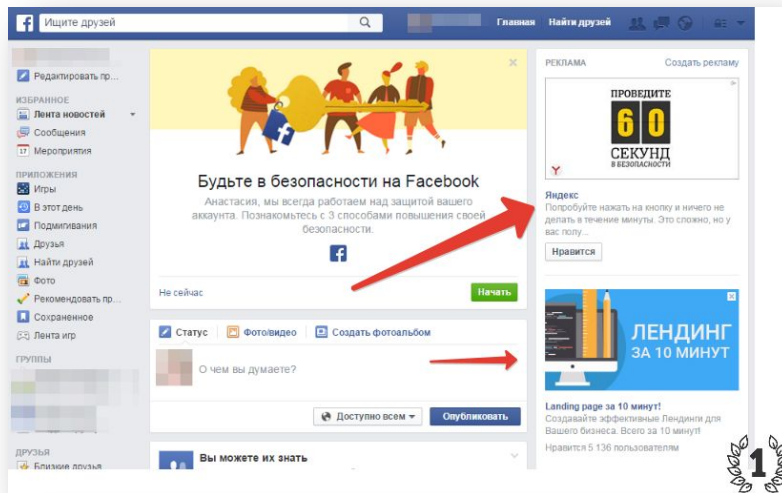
Ищите друзей

Главная Найти друзей

Редактировать пр...

ИЗБРАННОЕ
Лента новостей
Сообщения
17 Мероприятия

ПРИЛОЖЕНИЯ
Игры
В этот день
Подмигивания
Друзья
Найти друзей
Фото
Рекомендовать пр...
Сохраненное
Лента игр

ГРУППЫ

ДРУЗЬЯ
Близкие друзья

Будьте в безопасности на Facebook

Анастасия, мы всегда работаем над защитой вашего аккаунта. Познакомьтесь с 3 способами повышения своей безопасности.

Не сейчас

Начать

Статус Фото/видео Создать фотоальбом

О чем вы думаете?

Доступно всем

Опубликовать

Вы можете их знать

РЕКЛАМА

Создать рекламу

ПРОВЕДИТЕ 60 СЕКУНД В БЕЗОПАСНОСТИ

Яндекс
Попробуйте нажать на кнопку и ничего не делать в течение минуты. Это сложно, но у вас полу...

Нравится

ЛЕНДИНГ ЗА 10 МИНУТ

Landing page за 10 минут!
Создавайте эффективные Лендинги для Вашего бизнеса. Всего за 10 минут!
Нравится 5 136 пользователям

1